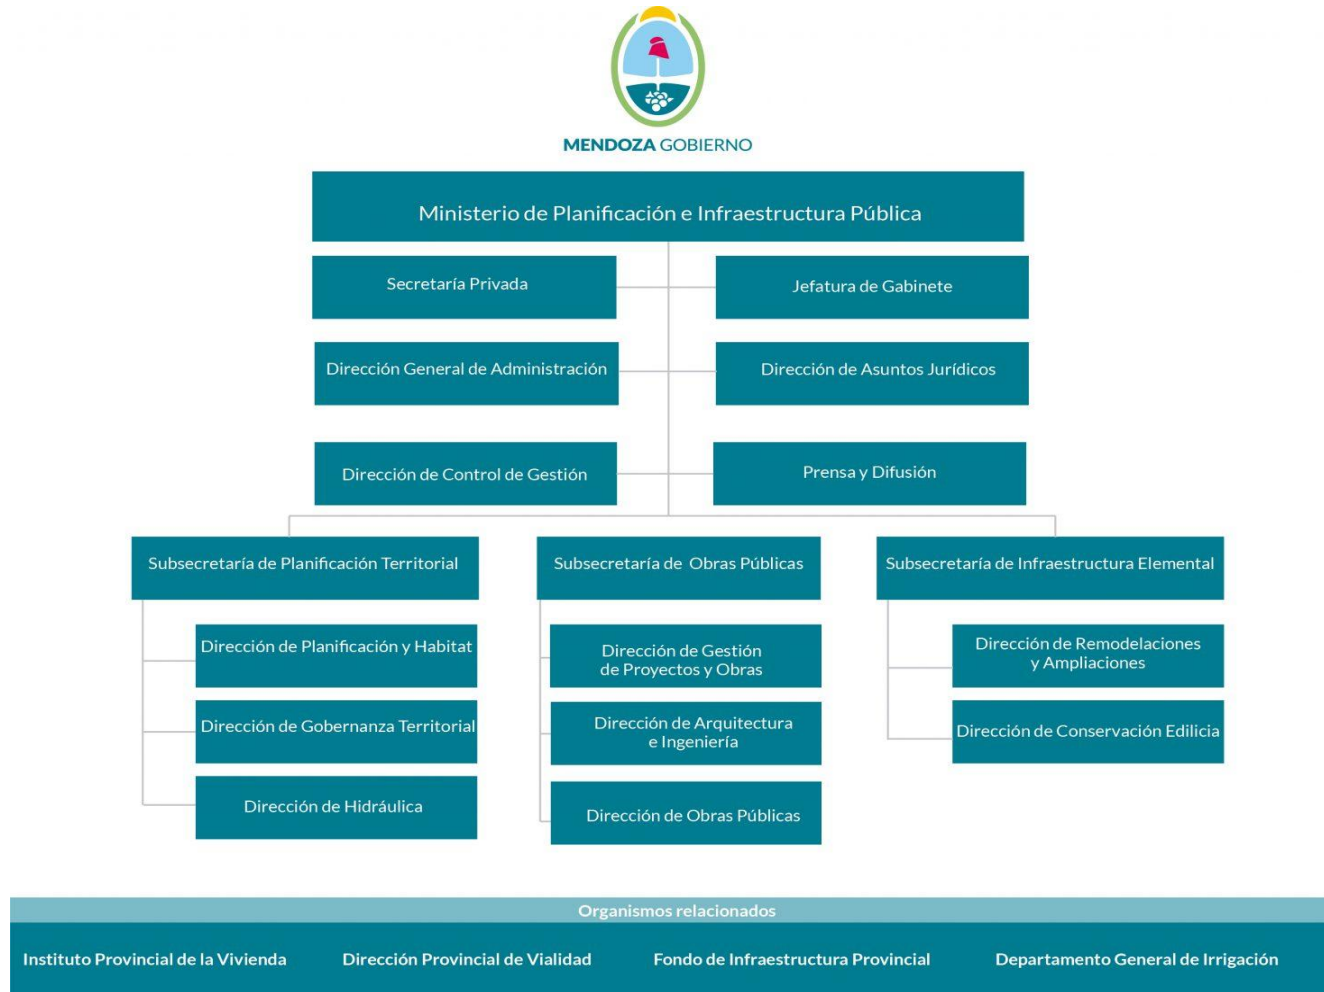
MENDOZA GOBIERNO

Ministerio de Planificación e Infraestructura Pública

Secretaría Privada

Jefatura de Gabinete

Dirección General de Administración

Dirección de Asuntos Jurídicos

Dirección de Control de Gestión

Prensa y Difusión

Subsecretaría de Planificación Territorial

Dirección de Planificación y Habitat

Dirección de Gobernanza Territorial

Dirección de Hidráulica

Subsecretaría de Obras Públicas

Dirección de Gestión de Proyectos y Obras

Dirección de Arquitectura e Ingeniería

Dirección de Obras Públicas

Subsecretaría de Infraestructura Elemental

Dirección de Remodelaciones y Ampliaciones

Dirección de Conservación Edilicia

Organismos relacionados

Instituto Provincial de la Vivienda

Dirección Provincial de Vialidad

Fondo de Infraestructura Provincial

Departamento General de Irrigación